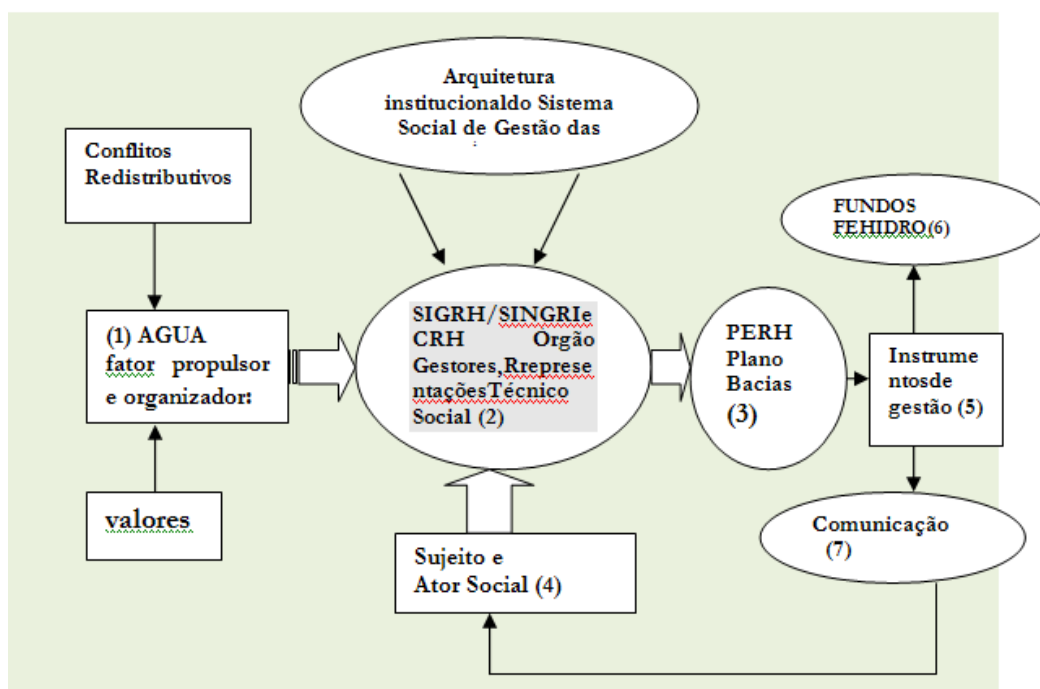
Arquitetura institucionaldo Sistema Social de Gestão das

Conflitos Redistributivos

FUNDOS FEHIDRO(6)

(1) AGUA fator propulsor e organizador:

SIGRH/SINGRIe CRH Orgão Gestores,Rrepresentações Técnico Social (2)

PERH Plano Bacias (3)

Instrumentosde gestão (5)

valores

Comunicação (7)

Sujeito e Ator Social (4)